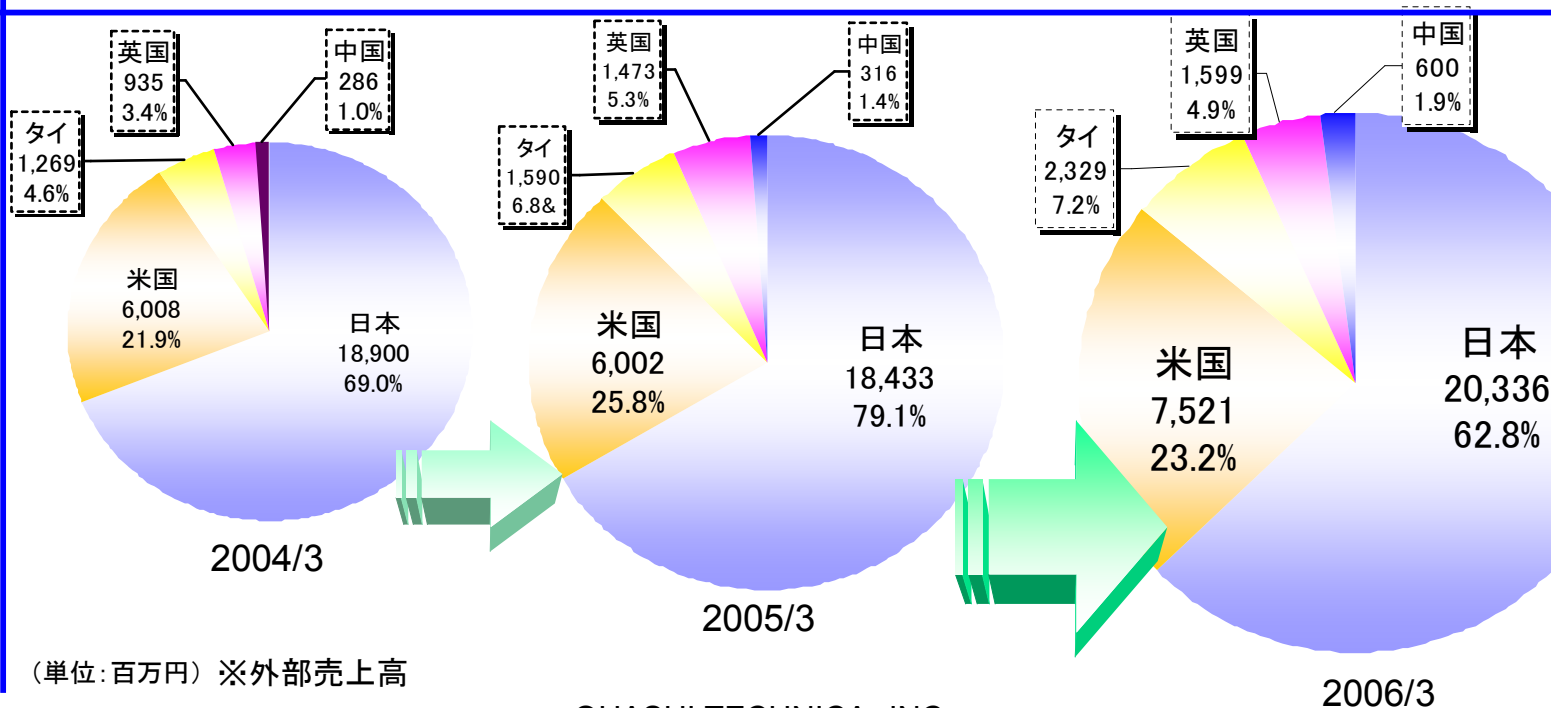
英国
935
3.4%

中国
286
1.0%

タイ
1,269
4.6%

米国
6,008
21.9%

日本
18,900
69.0%

2004/3

英国
1,473
5.3%

中国
316
1.4%

タイ
1,590
6.8&

米国
6,002
25.8%

日本
18,433
79.1%

2005/3

英国
1,599
4.9%

中国
600
1.9%

タイ
2,329
7.2%

米国
7,521
23.2%

日本
20,336
62.8%

2006/3

（単位：百万円）※外部売上高

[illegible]